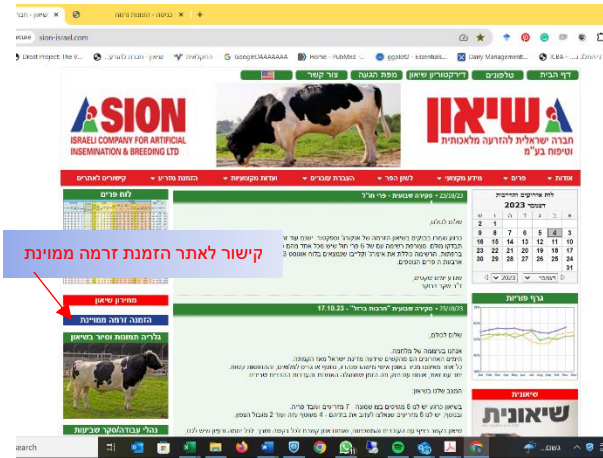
שיאון - חבר... × | כניסה - הזמנת זרמה × | +

sion-israel.com

Direct Project: The V... | שיאון - חברה ישראלי... | הקלאסיק | GoogleOAAAAAA | Home - PubMed ... | ggalot2 - Essentials... | Dairy Management... | ICBA - ...

דף הבית | טלפונים | דירקטוריון שיאון | מפת הגעה | צור קשר

שיאון
חברה ישראלית להזרעה מלאכותית וטיפוח בע"מ

SION
ISRAELI COMPANY FOR ARTIFICIAL INSEMINATION & BREEDING LTD

אודות | פרים | מידע מקצועי | לוח הפר | הנהגת עגלים | ועדות מקצועיות | הזמנת מוצרים | קישורים לאתרים

לוח אירועים חודשי
דצמבר 2023

| | | | | | | |
|---|---|---|---|---|---|---|
| | | | | | 1 | 2 |
| 3 | 4 | 5 | 6 | 7 | 8 | 9 |
| 10 | 11 | 12 | 13 | 14 | 15 | 16 |
| 17 | 18 | 19 | 20 | 21 | 22 | 23 |
| 24 | 25 | 26 | 27 | 28 | 29 | 30 |
| 31 | | | | | | |

גרף פוריות

שיאונית

22/10/23 - סקירה שבועית - פרי חו"ל

שלום לכולם,

23/10/23 - סקירה שבועית "חרבות ברזל" - 17.10.23

שלום לכולם,

לוח פרים

מחירון שיאון

הזמנה זרמה ממוינת

גלריה המומחה יתור בשיאון

נהלי עבודה/סקר טיפולות

קישור לאתר הזמנת זרמה ממוינת

Search